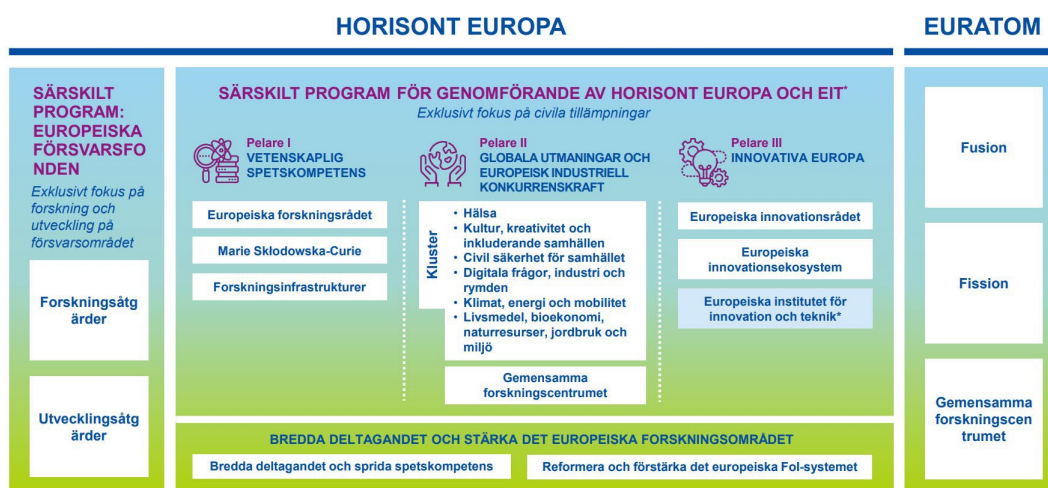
HORISONT EUROPA

EURATOM

SÄRSKILT PROGRAM: EUROPEISKA FÖRSVARSFONDEN

Exklusivt fokus på forskning och utveckling på försvarsområdet

Forskningsåtgärder

Utvecklingsåtgärder

SÄRSKILT PROGRAM FÖR GENOMFÖRANDE AV HORISONT EUROPA OCH EIT*

Exklusivt fokus på civila tillämpningar

Pelare I
VETENSKAPLIG SPETSKOMPETENS

Europeiska forskningsrådet

Marie Skłodowska-Curie

Forskningsinfrastrukturer

Pelare II
GLOBALA UTMANINGAR OCH EUROPEISK INDUSTRIELL KONKURRENSKRAFT

Kluster

• Hälsa
• Kultur, kreativitet och inkluderande samhällen
• Civil säkerhet för samhället
• Digitala frågor, industri och rymden
• Klimat, energi och mobilitet
• Livsmedel, bioekonomi, naturresurser, jordbruk och miljö

Gemensamma forskningscentrumet

Pelare III
INNOVATIVA EUROPA

Europeiska innovationsrådet

Europeiska innovationsekosystem

Europeiska institutet för innovation och teknik*

BREDDA DELTAGANDET OCH STÄRKA DET EUROPEISKA FORSKNINGSOMRÅDET

Bredda deltagandet och sprida spetskompetens

Reformera och förstärka det europeiska FoI-systemet

Fusion

Fission

Gemensamma forskningscentrumet